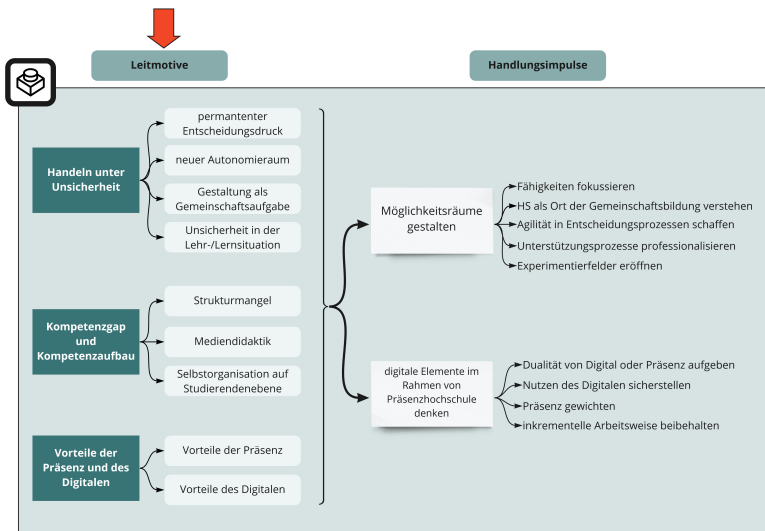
Leitmotive

Handlungsimpulse

Handeln unter Unsicherheit

permanenter Entscheidungsdruck

neuer Autonomieraum

Gestaltung als Gemeinschaftsaufgabe

Unsicherheit in der Lehr-/Lernsituation

Kompetenzgap und Kompetenzaufbau

Strukturmangel

Mediendidaktik

Selbstorganisation auf Studierendenebene

Vorteile der Präsenz und des Digitalen

Vorteile der Präsenz

Vorteile des Digitalen

Möglichkeitsräume gestalten

Fähigkeiten fokussieren

HS als Ort der Gemeinschaftsbildung verstehen

Agilität in Entscheidungsprozessen schaffen

Unterstützungsprozesse professionalisieren

Experimentierfelder eröffnen

digitale Elemente im Rahmen von Präsenzhochschule denken

Dualität von Digital oder Präsenz aufgeben

Nutzen des Digitalen sicherstellen

Präsenz gewichten

inkrementelle Arbeitsweise beibehalten